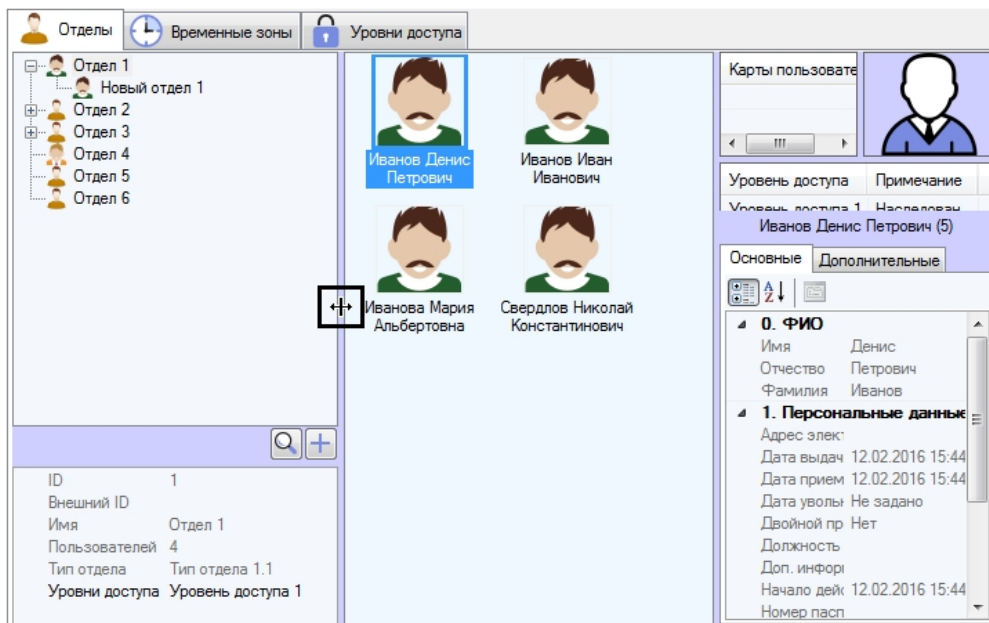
Отделы | Временные зоны | Уровни доступа

Отдел 1
Новый отдел 1
Отдел 2
Отдел 3
Отдел 4
Отдел 5
Отдел 6

| ID | 1 |
|---|---|
| Внешний ID | |
| Имя | Отдел 1 |
| Пользователей | 4 |
| Тип отдела | Тип отдела 1.1 |
| Уровни доступа | Уровень доступа 1 |

Иванов Денис Петрович
Иванов Иван Иванович
Иванова Мария Альбертовна
Свердлов Николай Константинович

Карты пользовате

| Уровень доступа | Примечание |
|---|---|
| Уровень доступа 1 | Наследован |

Иванов Денис Петрович (5)

Основные | Дополнительные

0. ФИО
| Имя | Денис |
|---|---|
| Отчество | Петрович |
| Фамилия | Иванов |

1. Персональные данные
| Адрес элект | |
|---|---|
| Дата выдач | 12.02.2016 15:44 |
| Дата прием | 12.02.2016 15:44 |
| Дата уволы | Не задано |
| Двойной пр | Нет |
| Должность | |
| Доп. инфор | |
| Начало дей | 12.02.2016 15:44 |
| Номер пасп | |